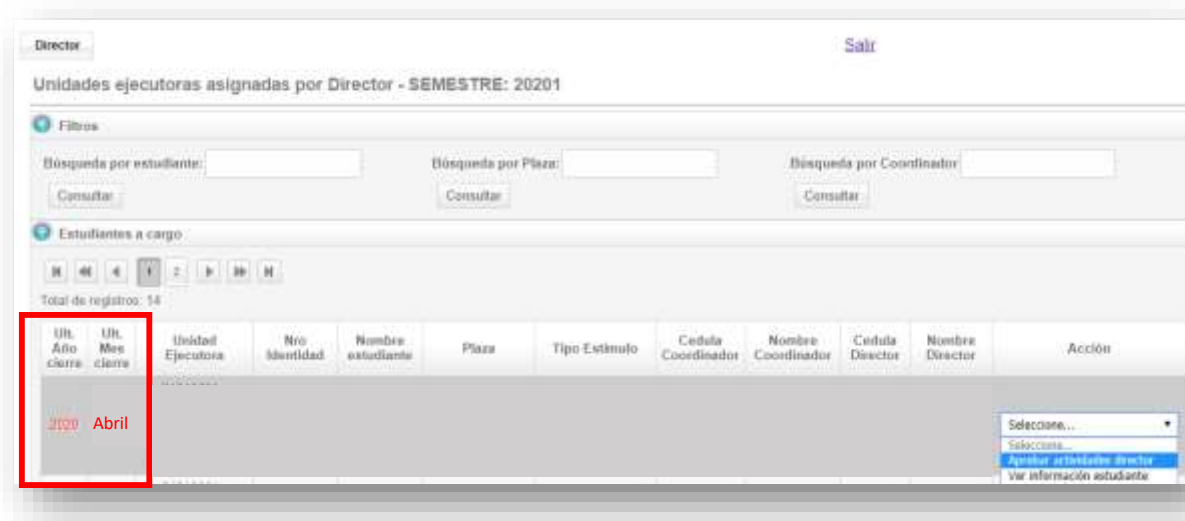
Director

Salir

Unidades ejecutoras asignadas por Director - SEMESTRE: 20201

Filtros

Búsqueda por estudiante:
Consultar

Búsqueda por Plaza:
Consultar

Búsqueda por Coordinador:
Consultar

Estudiantes a cargo

1 2

Total de registros: 14

| Ult. Año cierre | Ult. Mes cierre | Unidad Ejecutora | Nro Identidad | Nombre estudiante | Plaza | Tipo Estimulo | Cedula Coordinador | Nombre Coordinador | Cedula Director | Nombre Director | Acción |
|---|---|---|---|---|---|---|---|---|---|---|---|
| 2020 | Abril | | | | | | | | | | Seleccione... |

Seleccione...
Aprobar actividades director
Ver información estudiante